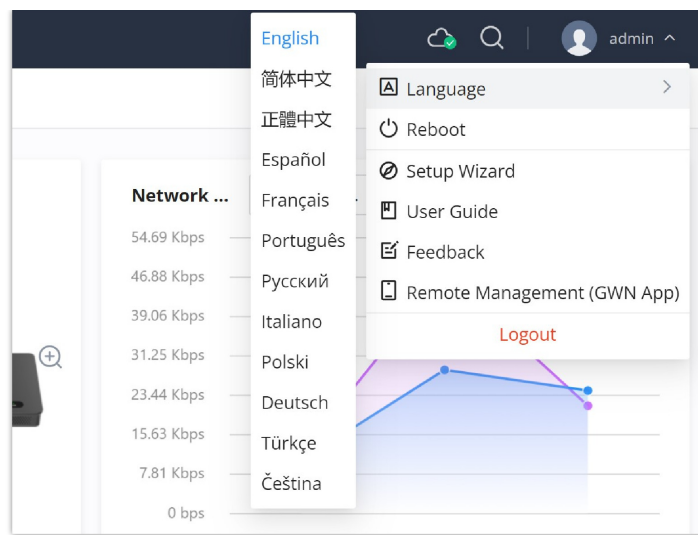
English
简体中文
正體中文
Español
Français
Português
Русский
Italiano
Polski
Deutsch
Türkçe
Čeština

admin

Language
Reboot
Setup Wizard
User Guide
Feedback
Remote Management (GWN App)
Logout

Network ...
54.69 Kbps
46.88 Kbps
39.06 Kbps
31.25 Kbps
23.44 Kbps
15.63 Kbps
7.81 Kbps
0 bps